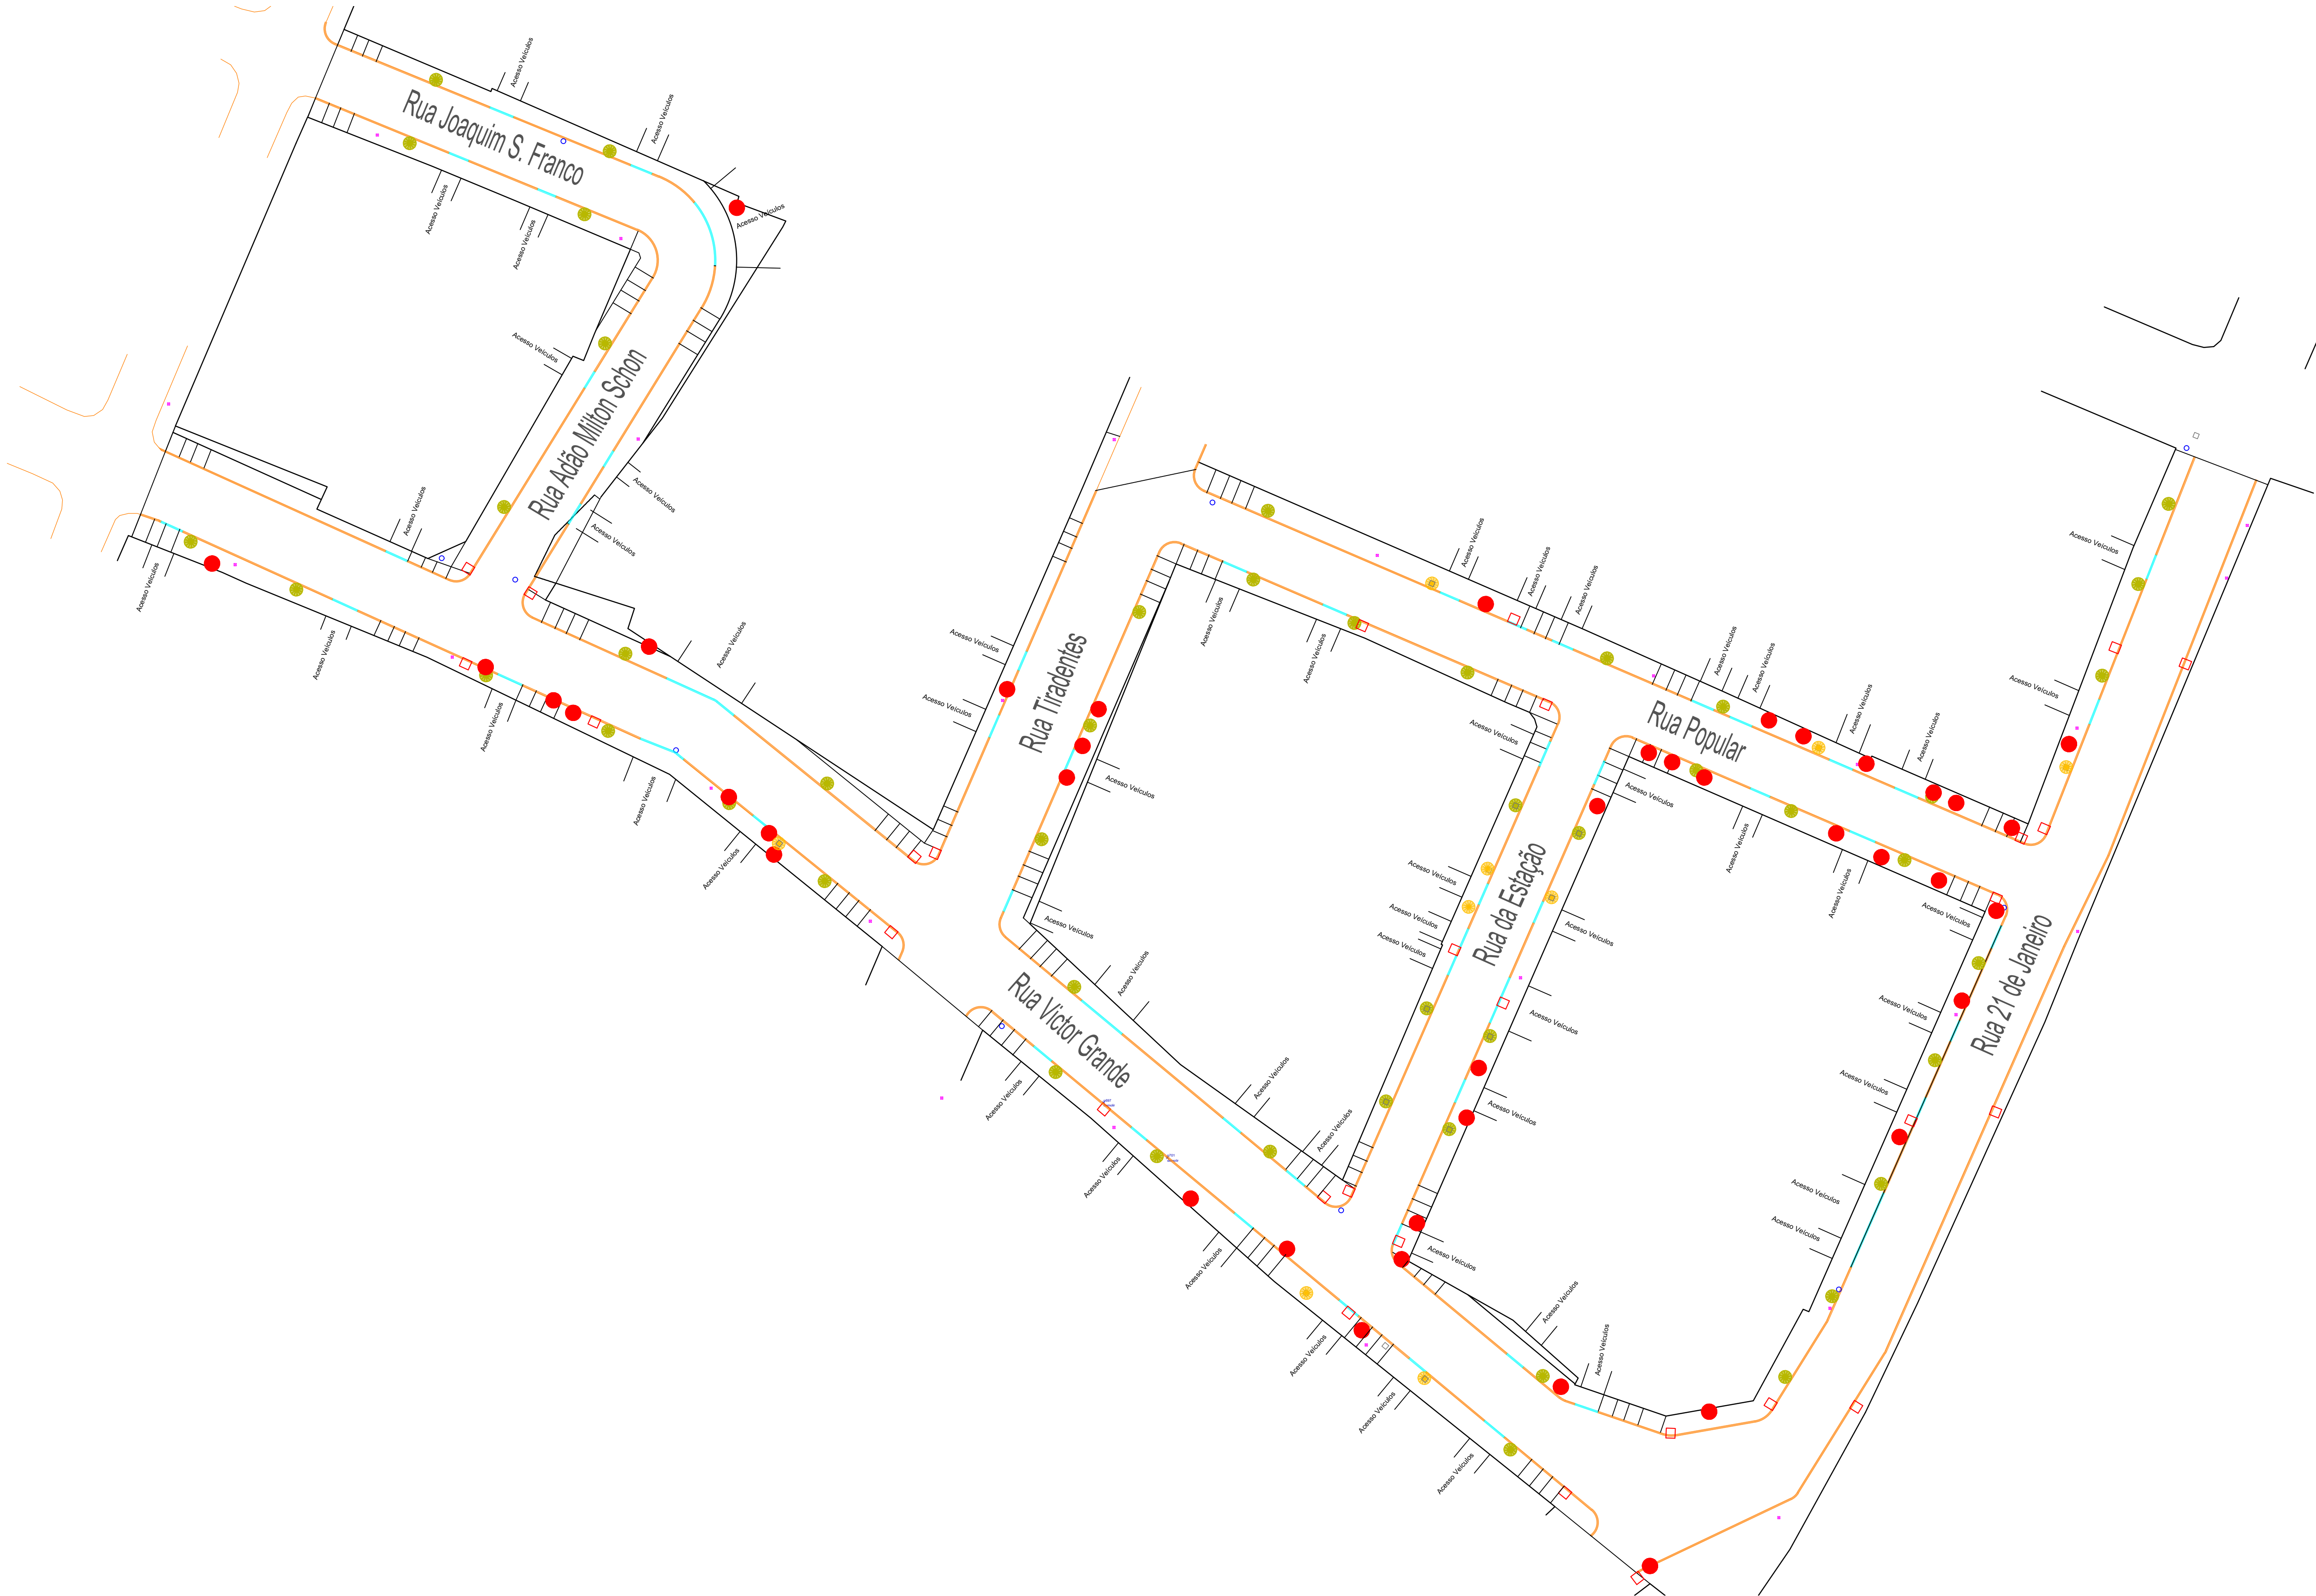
Rua Joaquim S. Franco

Acesso Veículos

Acesso Veículos

Acesso Veículos

Acesso Veículos

Acesso Veículos

Acesso Veículos

Rua Adão Milton Schon

Acesso Veículos

Acesso Veículos

Acesso Veículos

Acesso Veículos

Acesso Veículos

Acesso Veículos

Acesso Veículos

Acesso Veículos

Acesso Veículos

Acesso Veículos

Acesso Veículos

Rua Tiradentes

Acesso Veículos

Acesso Veículos

Acesso Veículos

Acesso Veículos

Acesso Veículos

Acesso Veículos

Acesso Veículos

Acesso Veículos

Acesso Veículos

Acesso Veículos

Acesso Veículos

Acesso Veículos

Rua Popular

Acesso Veículos

Acesso Veículos

Acesso Veículos

Acesso Veículos

Acesso Veículos

Acesso Veículos

Acesso Veículos

Acesso Veículos

Rua da Estação

Acesso Veículos

Acesso Veículos

Acesso Veículos

Acesso Veículos

Acesso Veículos

Acesso Veículos

Acesso Veículos

Rua 21 de Janeiro

Acesso Veículos

Acesso Veículos

Acesso Veículos

Acesso Veículos

Rua Victor Grande

Acesso Veículos

Acesso Veículos

Acesso Veículos

Acesso Veículos

Acesso Veículos

Acesso Veículos

Acesso Veículos

Acesso Veículos

Acesso Veículos

Acesso Veículos

Acesso Veículos